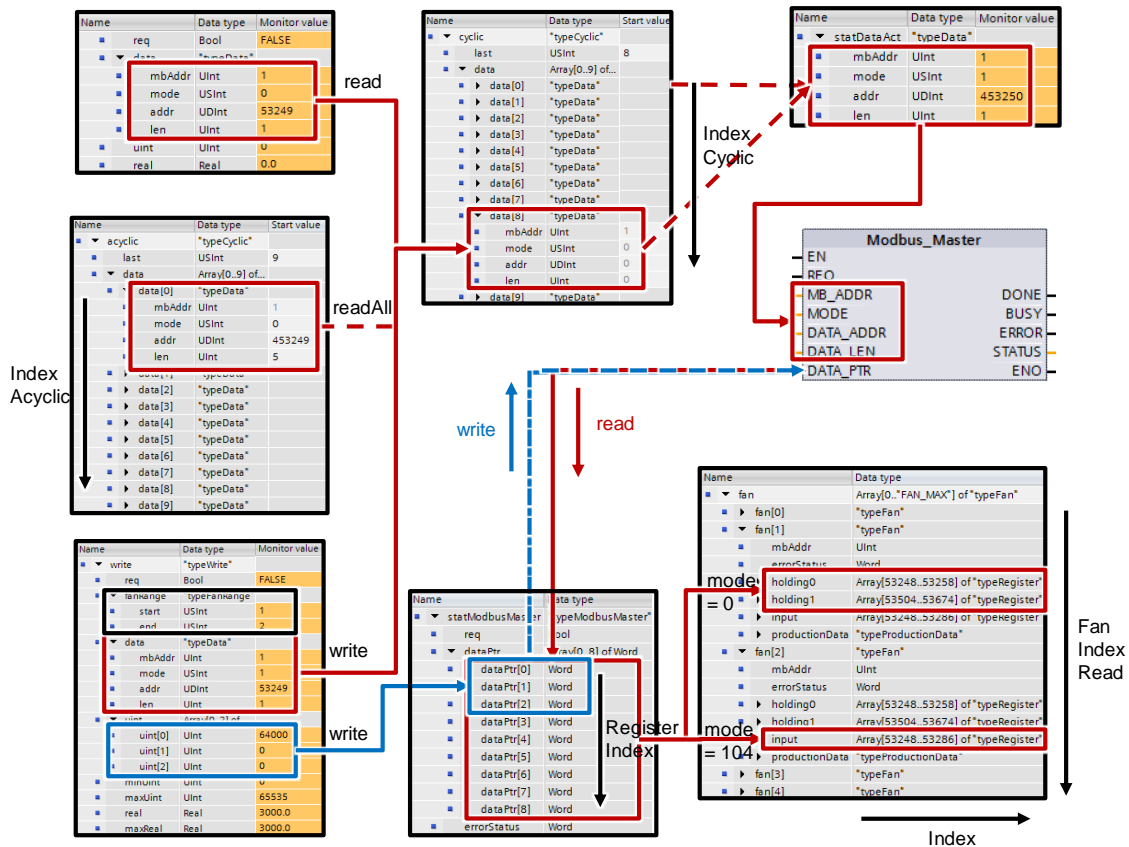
| Name | Data type | Monitor value |
|---|---|---|
| req | Bool | FALSE |
| data | "typeData" | |
| mbAddr | UInt | 1 |
| mode | USInt | 0 |
| addr | UDInt | 53249 |
| len | UInt | 1 |
| uint | UInt | 0 |
| real | Real | 0.0 |

read

| Name | Data type | Start value |
|---|---|---|
| cyclic | "typeCyclic" | |
| last | USInt | 8 |
| data | Array[0..9] of... | |
| data[0] | "typeData" | |
| data[1] | "typeData" | |
| data[2] | "typeData" | |
| data[3] | "typeData" | |
| data[4] | "typeData" | |
| data[5] | "typeData" | |
| data[6] | "typeData" | |
| data[7] | "typeData" | |
| data[8] | "typeData" | |
| mbAddr | UInt | 1 |
| mode | USInt | 0 |
| addr | UDInt | 0 |
| len | UInt | 0 |
| data[9] | "typeData" | |

Index Cyclic

| Name | Data type | Monitor value |
|---|---|---|
| statDataAct | "typeData" | |
| mbAddr | UInt | 1 |
| mode | USInt | 1 |
| addr | UDInt | 453250 |
| len | UInt | 1 |

| Name | Data type | Start value |
|---|---|---|
| acyclic | "typeCyclic" | |
| last | USInt | 9 |
| data | Array[0..9] of... | |
| data[0] | "typeData" | |
| mbAddr | UInt | 1 |
| mode | USInt | 0 |
| addr | UDInt | 453249 |
| len | UInt | 5 |
| data[1] | "typeData" | |
| data[2] | "typeData" | |
| data[3] | "typeData" | |
| data[4] | "typeData" | |
| data[5] | "typeData" | |
| data[6] | "typeData" | |
| data[7] | "typeData" | |
| data[8] | "typeData" | |
| data[9] | "typeData" | |

readAll

Index Acyclic

Modbus_Master
EN
REQ
MB_ADDR
MODE
DATA_ADDR
DATA_LEN
DATA_PTR
DONE
BUSY
ERROR
STATUS
ENO

write

read

| Name | Data type |
|---|---|
| fan | Array[0.."FAN_MAX"] of "typeFan" |
| fan[0] | "typeFan" |
| fan[1] | "typeFan" |
| mbAddr | UInt |
| errorStatus | Word |
| holding0 | Array[53248..53258] of "typeRegister" |
| holding1 | Array[53504..53674] of "typeRegister" |
| input | Array[53248..53286] of "typeRegister" |
| productionData | "typeProductionData" |
| fan[2] | "typeFan" |
| mbAddr | UInt |
| errorStatus | Word |
| holding0 | Array[53248..53258] of "typeRegister" |
| holding1 | Array[53504..53674] of "typeRegister" |
| input | Array[53248..53286] of "typeRegister" |
| productionData | "typeProductionData" |
| fan[3] | "typeFan" |
| fan[4] | "typeFan" |

mode = 0

mode = 104

Fan Index Read

Index

| Name | Data type | Monitor value |
|---|---|---|
| write | "typeWrite" | |
| req | Bool | FALSE |
| fanRange | "typeFanRange" | |
| start | USInt | 1 |
| end | USInt | 2 |
| data | "typeData" | |
| mbAddr | UInt | 1 |
| mode | USInt | 1 |
| addr | UDInt | 53249 |
| len | UInt | 1 |
| uint | Array[0..2] of... | |
| uint[0] | UInt | 64000 |
| uint[1] | UInt | 0 |
| uint[2] | UInt | 0 |
| minUint | UInt | 0 |
| maxUint | UInt | 65535 |
| real | Real | 3000.0 |
| maxReal | Real | 3000.0 |

write

write

| Name | Data type |
|---|---|
| statModbusMaster | "typeModbusMaster" |
| req | Bool |
| dataPtr | Array[0..8] of Word |
| dataPtr[0] | Word |
| dataPtr[1] | Word |
| dataPtr[2] | Word |
| dataPtr[3] | Word |
| dataPtr[4] | Word |
| dataPtr[5] | Word |
| dataPtr[6] | Word |
| dataPtr[7] | Word |
| dataPtr[8] | Word |
| errorStatus | Word |

Register Index